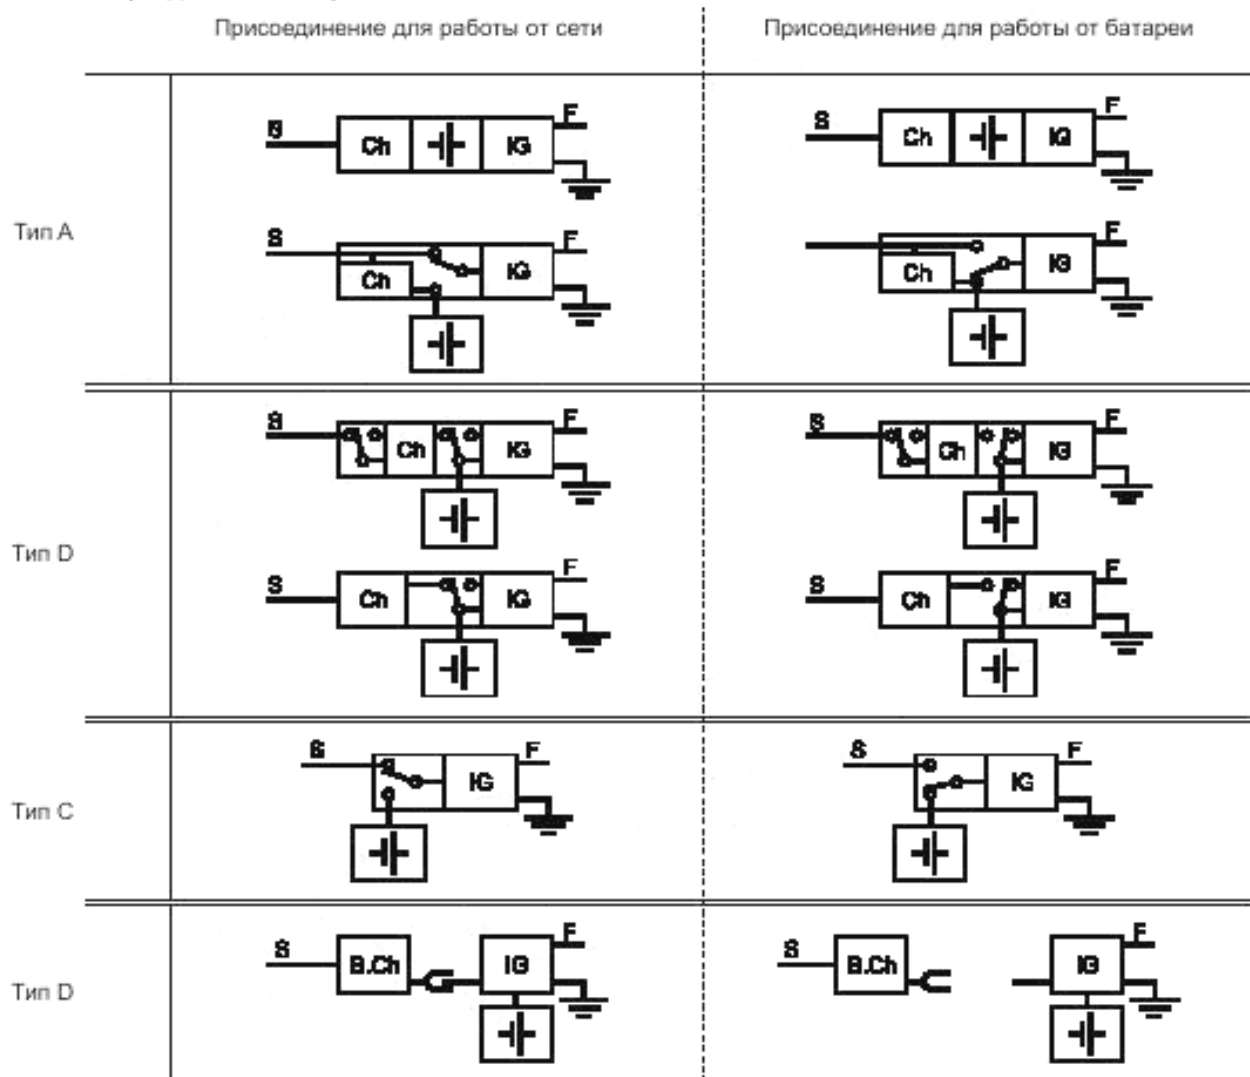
Присоединение для работы от сети

Присоединение для работы от батареи

Тип А

S Ch IG F

S Ch IG F

S Ch IG F

Ch IG F

Тип D

S Ch IG F

S Ch IG F

S Ch IG F

S Ch IG F

Тип С

S IG F

S IG F

Тип D

S B.Ch IG F

S B.Ch IG F